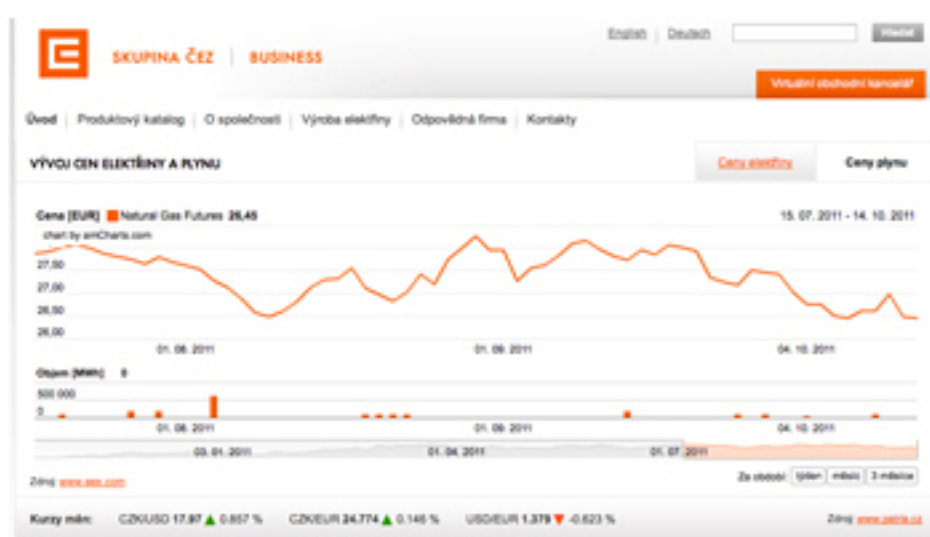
SKUPINA ČEZ | BUSINESS

English | Deutsch

Hledat

Virtuální obchodní kancelář

Úvod | Produktový katalog | O společnosti | Výroba elektřiny | Odpovědná firma | Kontakty

VÝVOJ CEN ELEKTŘINY A PLYNU

Ceny elektřiny

Ceny plynu

Cena [EUR] Natural Gas Futures 26,45

15. 07. 2011 - 14. 10. 2011

chart by amCharts.com

27,50

27,00

26,50

26,00

01. 08. 2011

01. 09. 2011

04. 10. 2011

Objem [MWh]: 0

500 000

0

01. 08. 2011

01. 09. 2011

04. 10. 2011

03. 01. 2011

01. 04. 2011

01. 07. 2011

Zdroj: www.eex.com

Za období: týden měsíc 3 měsíce

Kurzy měn: CZK/USD 17,97 ▲ 0.857 % CZK/EUR 24.774 ▲ 0.146 % USD/EUR 1.379 ▼ -0.623 %

Zdroj: www.patria.cz